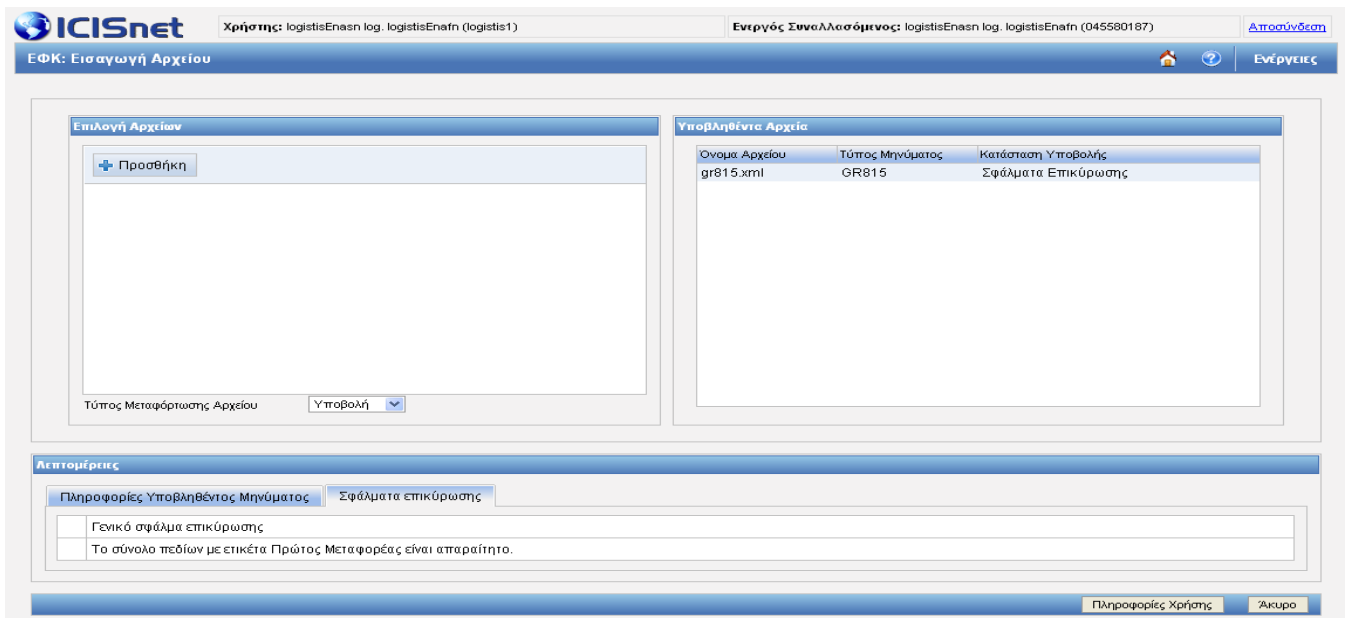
ICISnet

Χρήστης: logistisEnasn log. logistisEnafn (logistis1)

Ενεργός Συναλλασσόμενος: logistisEnasn log. logistisEnafn (045580187)

Αποσύνδεση

ΕΦΚ: Εισαγωγή Αρχείου

Ενέργειες

Επιλογή Αρχείων

Προσθήκη

Τύπος Μεταφόρτωσης Αρχείου Υποβολή

Υποβληθέντα Αρχεία

| Ονομα Αρχείου | Τύπος Μηνύματος | Κατάσταση Υποβολής |
|---|---|---|
| gr815.xml | GR815 | Σφάλματα Επικύρωσης |

Λεπτομέρειες

Πληροφορίες Υποβληθέντος Μηνύματος

Σφάλματα επικύρωσης

Γενικό σφάλμα επικύρωσης

Το σύνολο πεδίων με ετικέτα Πρώτος Μεταφορέας είναι απαραίτητο.

Πληροφορίες Χρήσης

Άκυρο